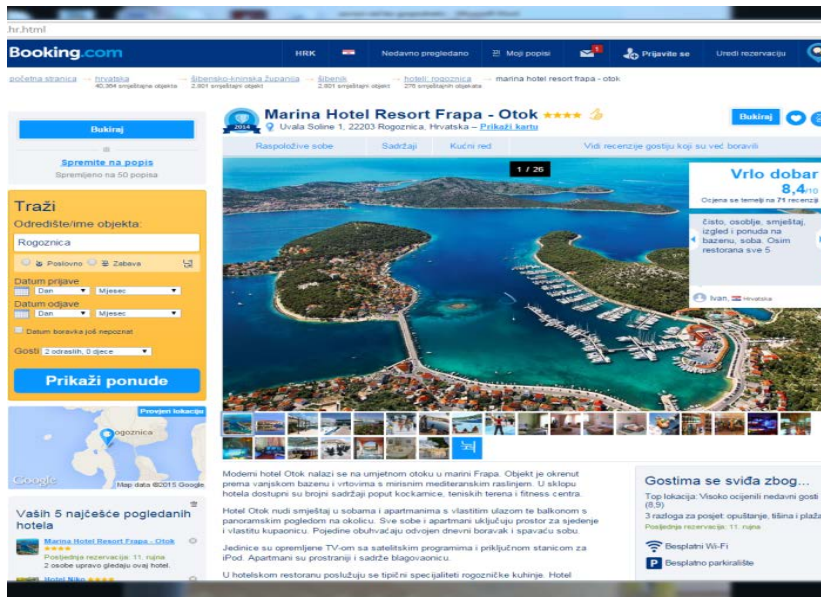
.hr.html

Booking.com
HRK
Nedavno pregledano
Moji popisi
Prijavite se
Uredi rezervaciju

početna stranica → hrvatska 40.364 smještajna objekta → šibensko-kninska županija 2.801 smještajni objekt → šibenik 2.801 smještajni objekt → hoteli: rogoznica 276 smještajnih objekata → marina hotel resort frapa - otok

Bukiraj
Spremite na popis
Spremljeno na 50 popisa

Traži
Odredište/ime objekta:
Rogoznica
Poslovno Zabava
Datum prijave
Dan Mjesec
Datum odjave
Dan Mjesec
Datum boravka još nepoznat
Gosti 2 odraslih, 0 djece
Prikaži ponude

Prevjeri lokaciju
Rogoznica
Google Map data ©2015 Google

Vaših 5 najčešće pogledanih hotela
Marina Hotel Resort Frapa - Otok
Posljednja rezervacija: 11. rujna
2 osobe upravo gledaju ovaj hotel.
Hotel Niko

2014
Marina Hotel Resort Frapa - Otok
Uvala Soline 1, 22203 Rogoznica, Hrvatska – Prikaži kartu
Bukiraj
Raspoložive sobe
Sadržaji
Kućni red
Vidi recenzije gostiju koji su već boravili
1 / 26
Vrlo dobar
8,4/10
Ocjena se temelji na 71 recenzija
čisto, osoblje, smještaj, izgled i ponuda na bazenu, soba. Osim restorana sve 5.
Ivan, Hrvatska

Moderni hotel Otok nalazi se na umjetnom otoku u marini Frapa. Objekt je okrenut prema vanjskom bazenu i vrtovima s mirisnim mediteranskim raslinjem. U sklopu hotela dostupni su brojni sadržaji poput kockarnice, teniskih terena i fitness centra.

Hotel Otok nudi smještaj u sobama i apartmanima s vlastitim ulazom te balkonom s panoramskim pogledom na okolicu. Sve sobe i apartmani uključuju prostor za sjedenje i vlastitu kupaonicu. Pojedine obuhvaćaju odvojen dnevni boravak i spavaću sobu.

Jedinice su opremljene TV-om sa satelitskim programima i priključnom stanicom za iPod. Apartmani su prostraniji i sadrže blagovaonicu.

U hotelskom restoranu poslužuju se tipični specijaliteti rogozničke kuhinje. Hotel

Gostima se sviđa zbog...
Top lokacija: Visoko ocijenili nedavni gosti (8,9)
3 razloga za posjet: opuštanje, tišina i plaža
Posljednja rezervacija: 11. rujna
Besplatni Wi-Fi
Besplatno parkiralište